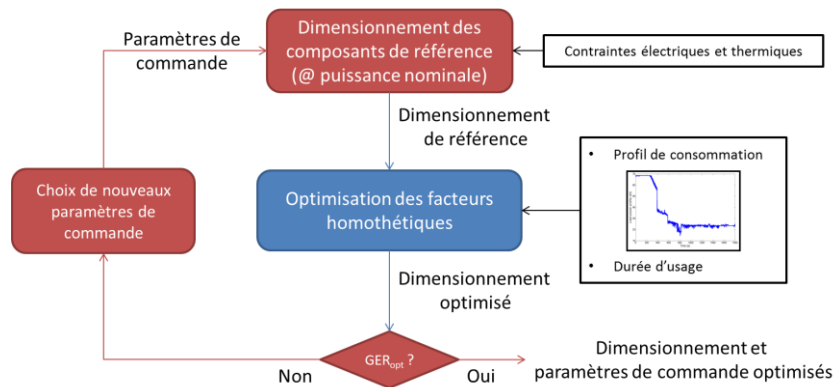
Paramètres de commande

Dimensionnement des composants de référence (@ puissance nominale)

Contraintes électriques et thermiques

Dimensionnement de référence

Choix de nouveaux paramètres de commande

Optimisation des facteurs homothétiques

• Profil de consommation

• Durée d'usage

Dimensionnement optimisé

$GER_{opt}$ ?

Non

Oui

Dimensionnement et paramètres de commande optimisés